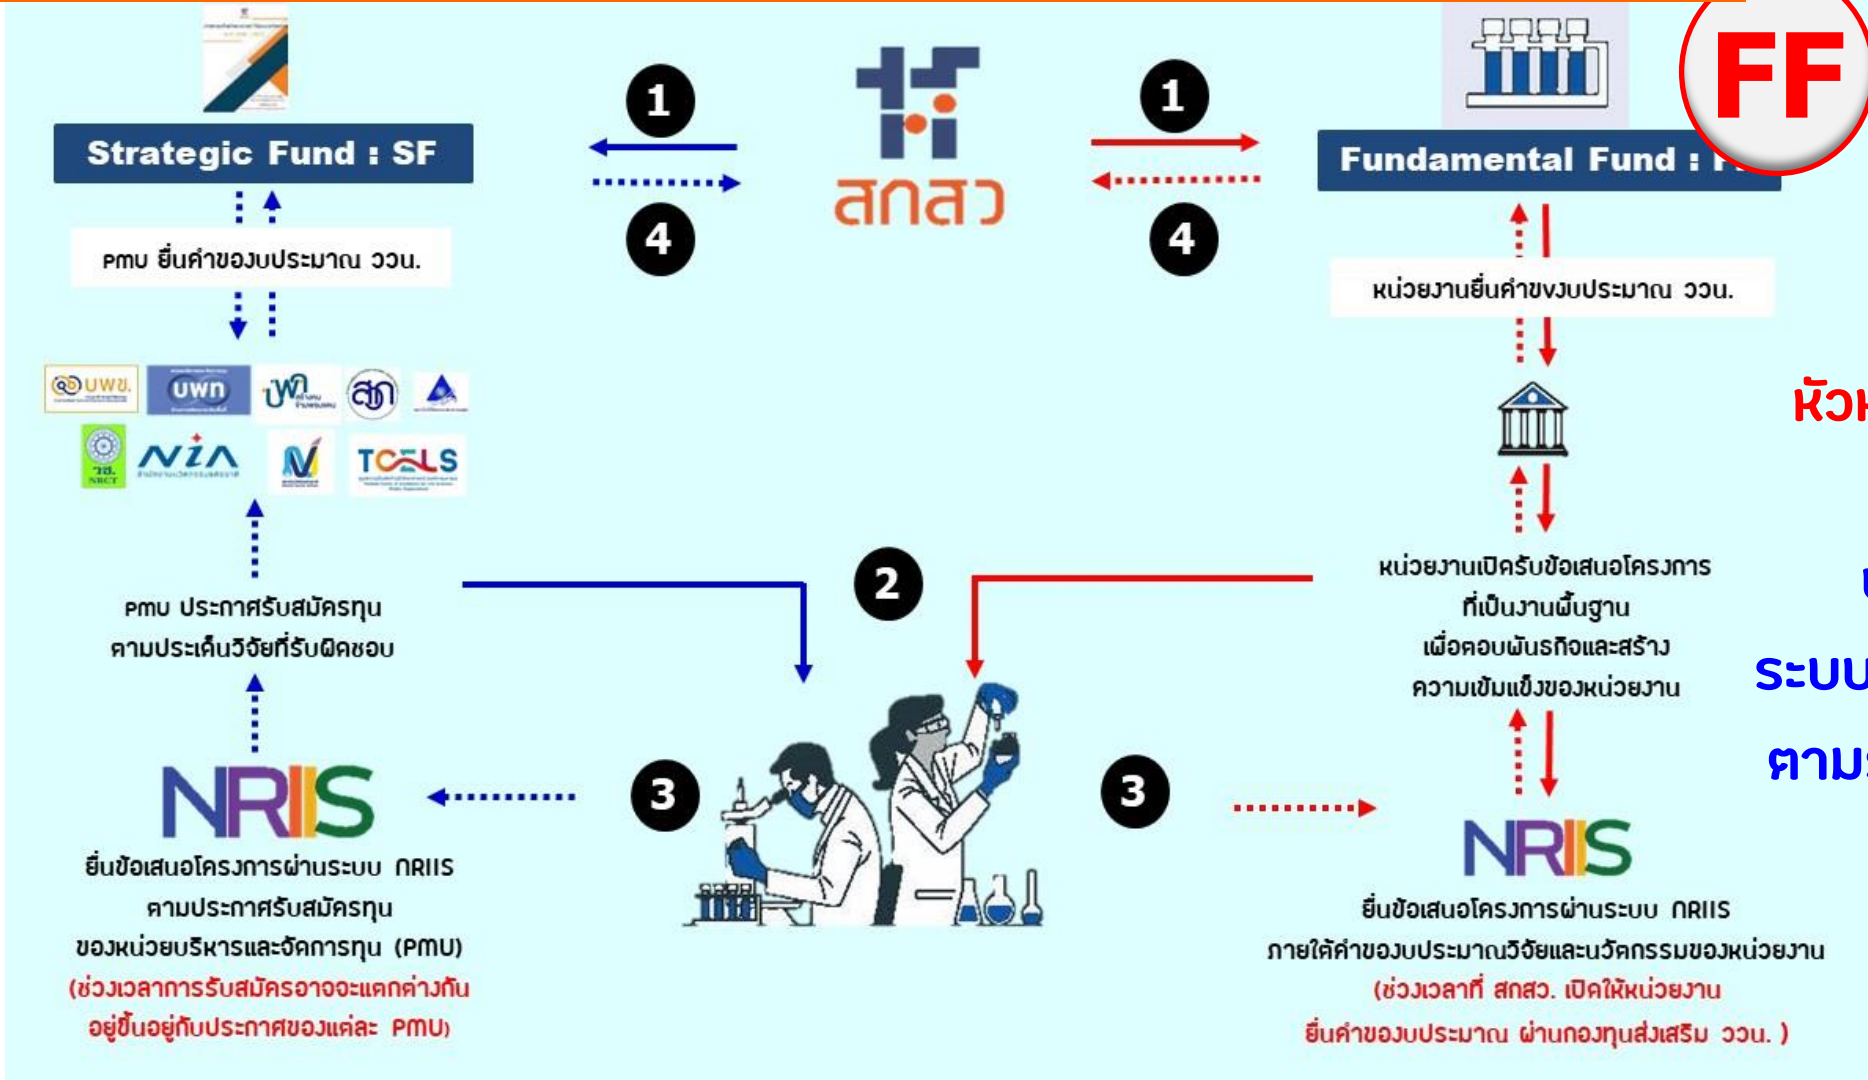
Strategic Fund : SF

1

4

สกสว

1

4

FF

Fundamental Fund : F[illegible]

PMU ยื่นคำของบประมาณ ววน.

หน่วยงานยื่นคำขงงบประมาณ ววน.

บพข. บพท บพค สกว NIA NRCT วช. TCELS

หัว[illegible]

PMU ประกาศรับสมัครทุน ตามประเด็นวิจัยที่รับผิดชอบ

2

หน่วยงานเปิดรับข้อเสนอโครงการ ที่เป็นงานพื้นฐาน เพื่อตอบพันธกิจและสร้าง ความเข้มแข็งของหน่วยงาน

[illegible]

ระบบ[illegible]

ตาม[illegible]

NRIIS

3

3

NRIIS

ยื่นข้อเสนอโครงการผ่านระบบ NRIIS ตามประกาศรับสมัครทุน ของหน่วยบริหารและจัดการทุน (PMU) (ช่วงเวลาการรับสมัครอาจจะแตกต่างกัน อยู่ขึ้นอยู่กับประกาศของแต่ละ PMU)

ยื่นข้อเสนอโครงการผ่านระบบ NRIIS ภายใต้คำของบประมาณวิจัยและนวัตกรรมของหน่วยงาน (ช่วงเวลาที่ สกสว. เปิดให้หน่วยงาน ยื่นคำของบประมาณ ผ่านกองทุนส่งเสริม ววน. )